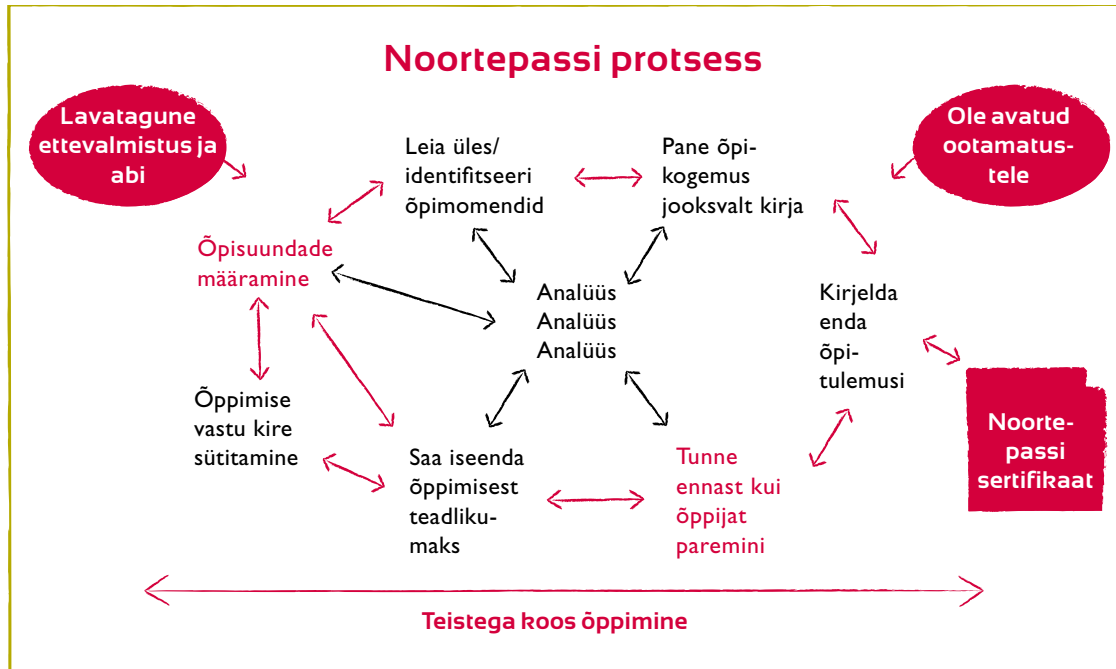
Noortepassi protsess

Lavatagune ettevalmistus ja abi

Ole avatud ootamatustele

Leia üles/ identifitseeri õpimomendid

Pane õpikogemus jooksvalt kirja

Õpisuundade määramine

Analüüs
Analüüs
Analüüs

Kirjelda enda õpitulemusi

Õppimise vastu kire sütitamine

Saa iseenda õppimisest teadlikumaks

Tunne ennast kui õppijat paremini

Noortepassi sertifikaat

Teistega koos õppimine